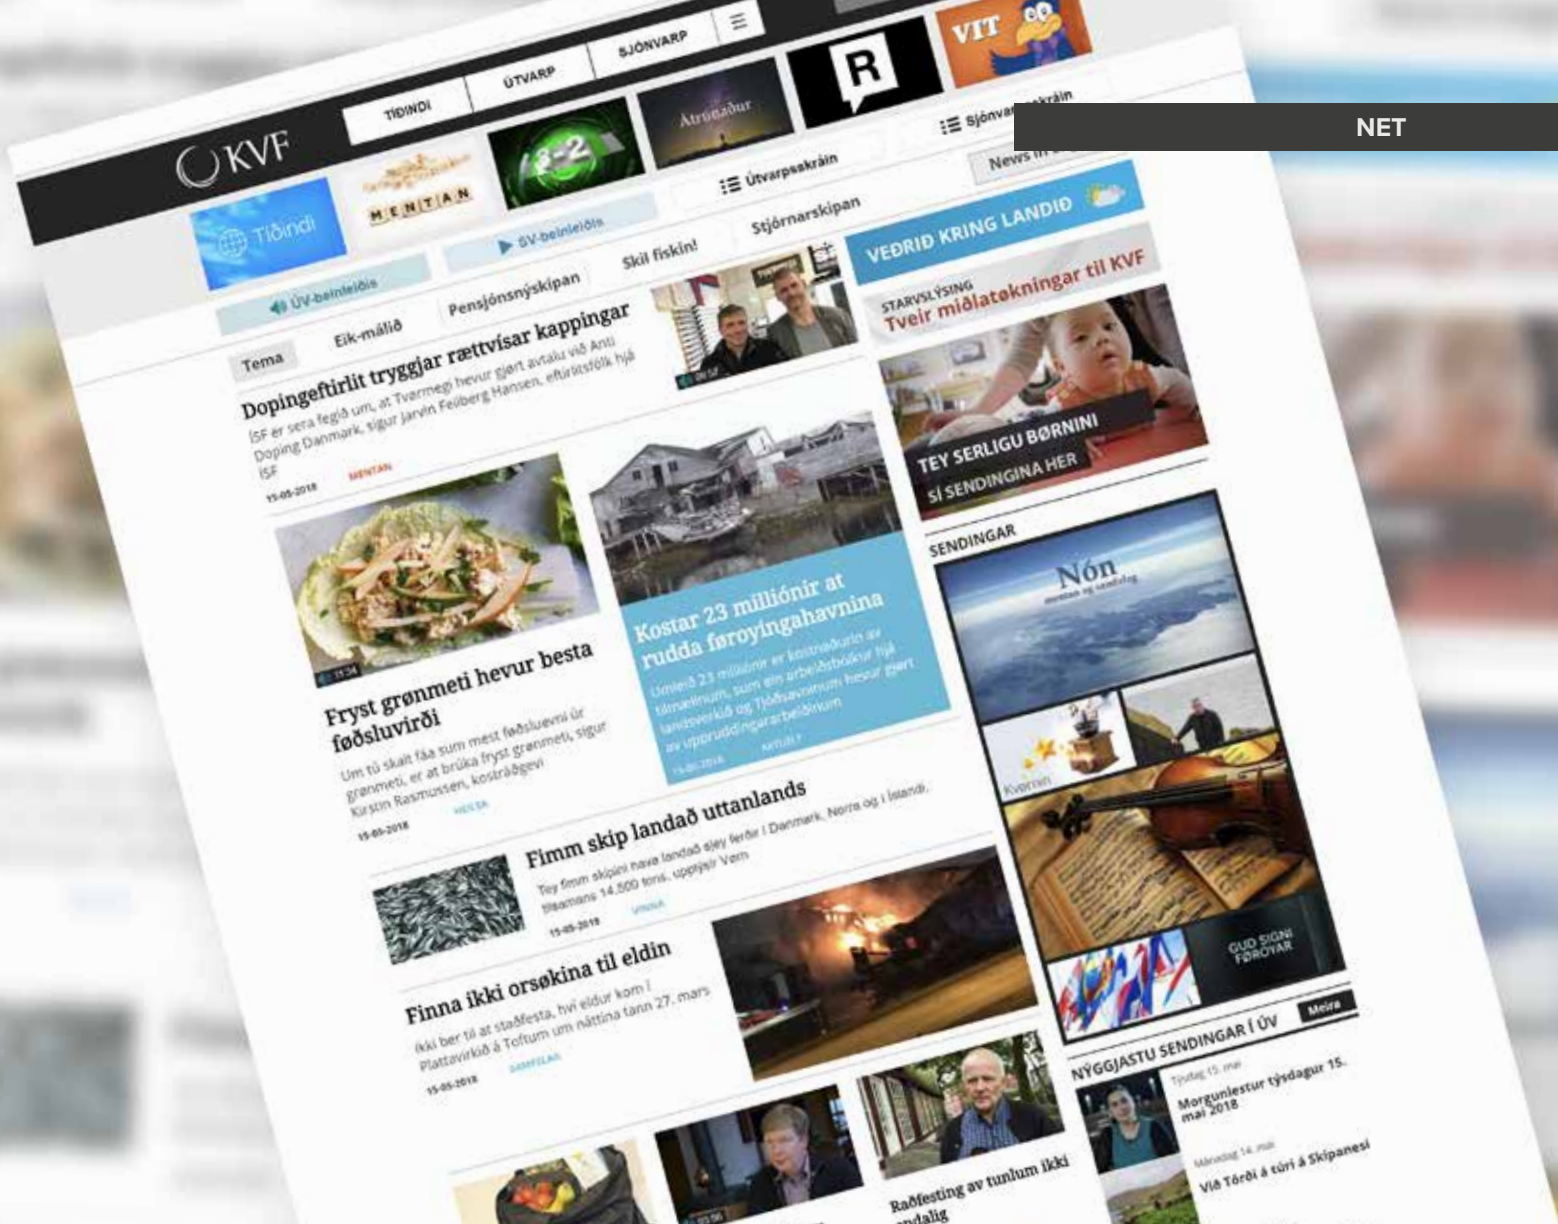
NET

KVF

TÍÐINDI ÚTVARP SJÓNVARP

VIT

R

Atrúnaður

3-2

Tíðindi

MENTAN

Útvarpsskráin

Sjónvarpsskráin

News in

ÚV-beinleiðis

SV-beinleiðis

Stjórnarskipan

Skil fiskin!

Pensjónsnýskipan

Eik-málið

Tema

VEÐRIÐ KRING LANDIÐ

STARVSLÝSING
Tveir miðlatøkningar til KVF

Dopingeftirlit tryggjar rættvísar kappingar

ÍSF er sera fegið um, at Tvarmegi hevur gjørt avtalu við Anti Doping Danmark, sigur Jarvin Feilberg Hansen, eftirlitsfólk hjá ÍSF

15-05-2018 MENTAN

TEY SERLIGU BØRNINI
SÍ SENDINGINA HER

SENDINGAR

Nón

Kostar 23 milliónir at rudda føroyingahavnina

Umleið 23 milliónir er kostnaðurin av tilmælinum, sum ein arbeiðsbólkur hjá landsverkið og Tjóðsavninum hevur gjørt av uppruddingararbeiðinum

15-05-2018 MENTAN

Fryst grønmeti hevur besta føðsluvirði

Um tú skalt fáa sum mest føðsluevni úr grønmeti, er at brúka fryst grønmeti, sigur Kirstin Rasmussen, kostráðgevi

15-05-2018 HEILSA

Fimm skip landað uttanlands

Tey fimm skipini hava landað sløy ferðir í Danmark, Noreg og í Íslandi, tilsamans 14.500 tons, upplýsir Vørn

15-05-2018 VINNA

Kvørnin

GUD SIGNI FØROYAR

Finna ikki orsøkina til eldin

Ikki ber til at staðfesta, hví eldur kom í Plattavirkið á Toftum um náttina tann 27. mars

15-05-2018 SAMFELAG

NÝGGJASTU SENDINGAR Í ÚV

Meira

Týsdag 15. mai
Morgunlestur týsdagur 15. mai 2018

Mánadag 14. mai
Við Tórði á túri á Skipanesi

Raðfesting av tunlum ikki endalig